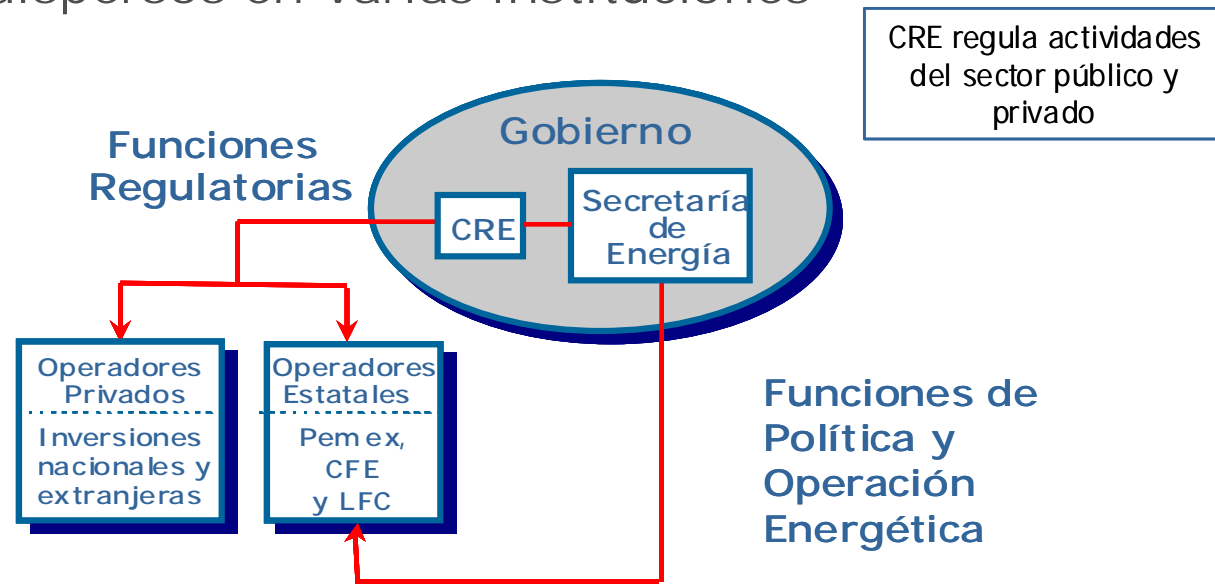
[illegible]

CRE regula actividades del sector público y privado

Funciones Regulatorias

Gobierno

CRE

Secretaría de Energía

Operadores Privados

Inversiones nacionales y extranjeras

Operadores Estatales

Pemex, CFE y LFC

Funciones de Política y Operación Energética